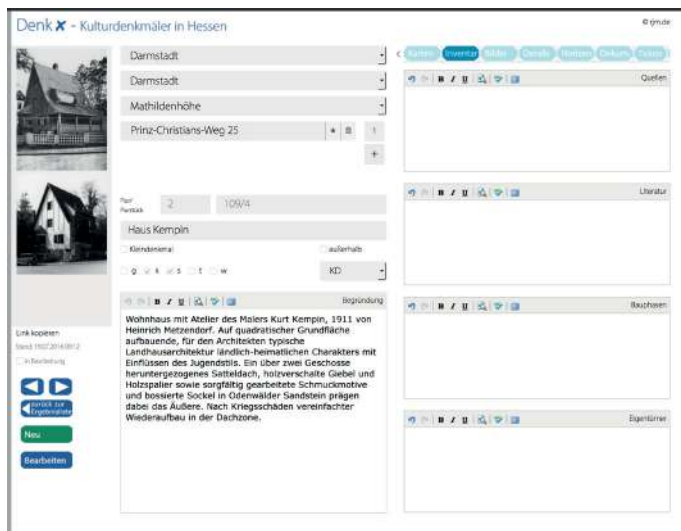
Denk X - Kulturdenkmäler in Hessen

© tjmude

Darmstadt

Darmstadt

Mathildenhöhe

Prinz-Christians-Weg 25

1

+

Karten Inventar Bilder Details Notizen Dokum. Extras

Quellen

Literatur

Bauphasen

Eigentümer

Flur Flurstück 2 109/4

Haus Kempin

Kleindenkmal

außerhalb

g k s t w

KD

Begründung

Wohnhaus mit Atelier des Malers Kurt Kempin, 1911 von Heinrich Metzendorf. Auf quadratischer Grundfläche aufbauende, für den Architekten typische Landhausarchitektur ländlich-heimatlichen Charakters mit Einflüssen des Jugendstils. Ein über zwei Geschosse heruntergezogenes Satteldach, holzverschalte Giebel und Holzspalier sowie sorgfältig gearbeitete Schmuckmotive und bossierte Sockel in Odenwälder Sandstein prägen dabei das Äußere. Nach Kriegsschäden vereinfachter Wiederaufbau in der Dachzone.

Link kopieren

Stand: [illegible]

in Bearbeitung

zurück zur Ergebnisliste

Neu

Bearbeiten